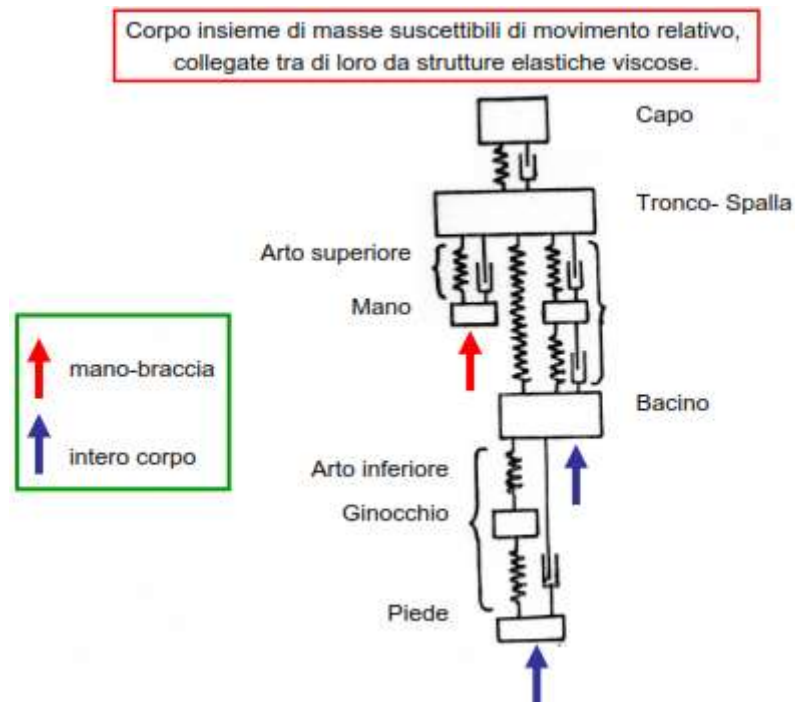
Corpo insieme di masse suscettibili di movimento relativo, collegate tra di loro da strutture elastiche viscose.

Capo

Tronco- Spalla

Arto superiore

Mano

mano-braccia

intero corpo

Bacino

Arto inferiore

Ginocchio

Piede